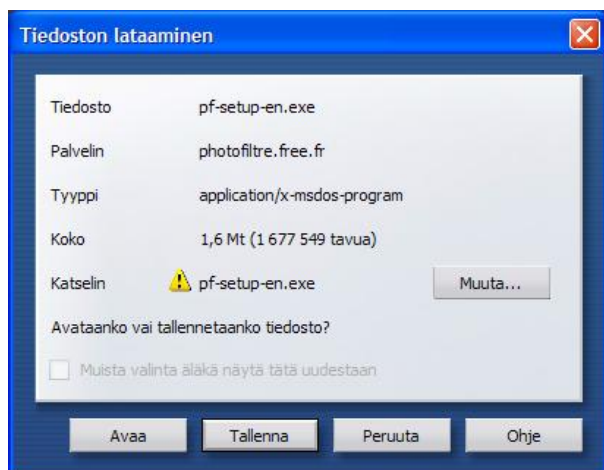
Tiedoston lataaminen

Tiedosto pf-setup-en.exe

Palvelin photofiltre.free.fr

Tyyppi application/x-msdos-program

Koko 1,6 Mt (1 677 549 tavua)

Katselin pf-setup-en.exe Muuta...

Avataanko vai tallennetaanko tiedosto?

Muista valinta äläkä näytä tätä uudestaan

Avaa Tallenna Peruuta Ohje